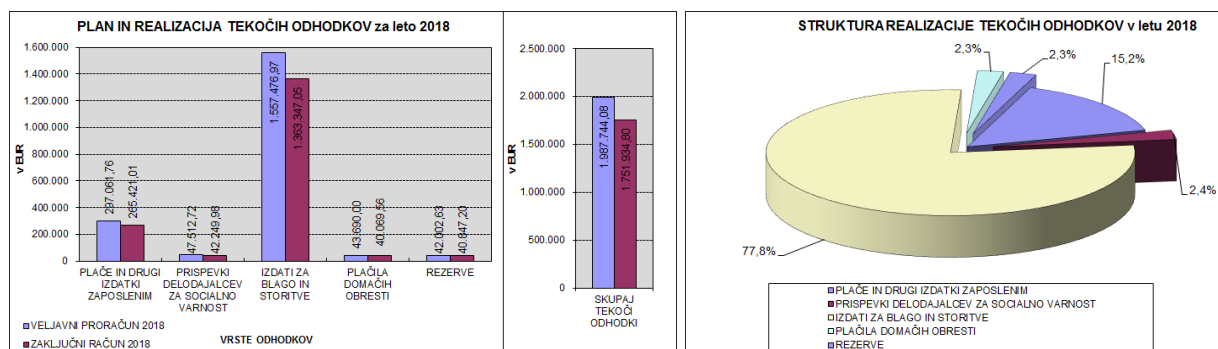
PLAN IN REALIZACIJA TEKOČIH ODHODKOV za leto 2018

1.600.000
1.400.000
1.200.000
1.000.000
800.000
600.000
400.000
200.000
0

v EUR

297.061,76
265.421,01
47.512,72
42.249,98
1.557.476,97
1.363.347,05
43.690,00
40.069,56
42.002,63
40.847,20

PLAČE IN DRUGI IZDATKI ZAPOSLENIM
PRISPEVKI DELODAJALCEV ZA SOCIALNO VARNOST
IZDATI ZA BLAGO IN STORITVE
PLAČILA DOMAČIH OBRESTI
REZERVE

VELJAVNI PRORAČUN 2018
ZAKLJUČNI RAČUN 2018
VRSTE ODHODKOV

2.500.000
2.000.000
1.500.000
1.000.000
500.000
0

v EUR

1.987.744,08
1.751.934,80

SKUPAJ TEKOČI ODHODKI

STRUKTURA REALIZACIJE TEKOČIH ODHODKOV v letu 2018

2,3%
2,3%
15,2%
2,4%
77,8%

PLAČE IN DRUGI IZDATKI ZAPOSLENIM
PRISPEVKI DELODAJALCEV ZA SOCIALNO VARNOST
IZDATI ZA BLAGO IN STORITVE
PLAČILA DOMAČIH OBRESTI
REZERVE